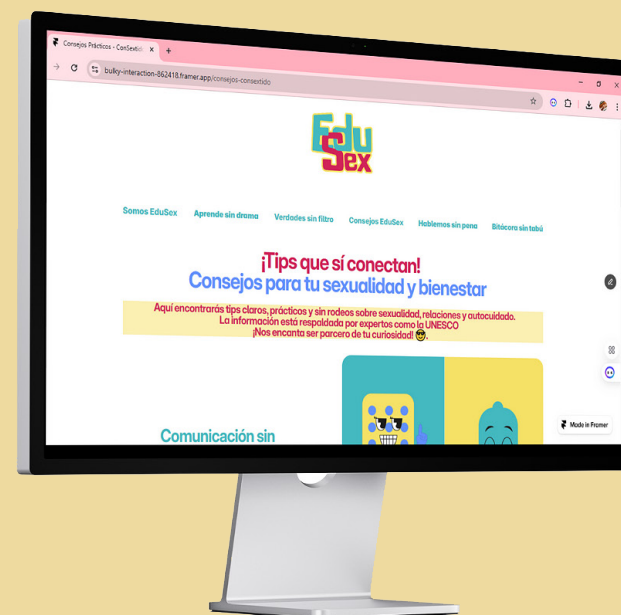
Consejos Prácticos - ConSexti

bulky-interaction-862418.framer.app/consejos-consextido

EduSex

Somos EduSex
Aprende sin drama
Verdades sin filtro
Consejos EduSex
Hablemos sin pena
Bitácora sin tabú

¡Tips que sí conectan!
Consejos para tu sexualidad y bienestar

Aquí encontrarás tips claros, prácticos y sin rodeos sobre sexualidad, relaciones y autocuidado.
La información está respaldada por expertos como la UNESCO
¡Nos encanta ser parcero de tu curiosidad! 😎

Comunicación sin

Made in Framer